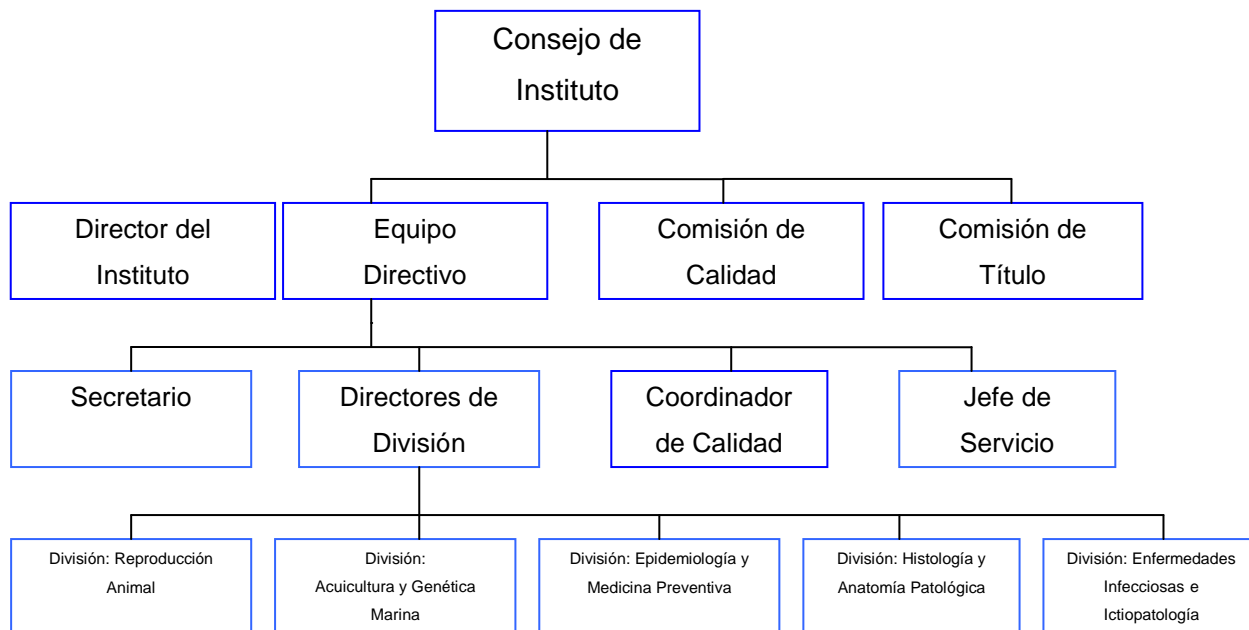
Consejo de Instituto

Director del Instituto

Equipo Directivo

Comisión de Calidad

Comisión de Título

Secretario

Directores de División

Coordinador de Calidad

Jefe de Servicio

División: Reproducción Animal

División: Acuicultura y Genética Marina

División: Epidemiología y Medicina Preventiva

División: Histología y Anatomía Patológica

División: Enfermedades Infecciosas e Ictiopatología